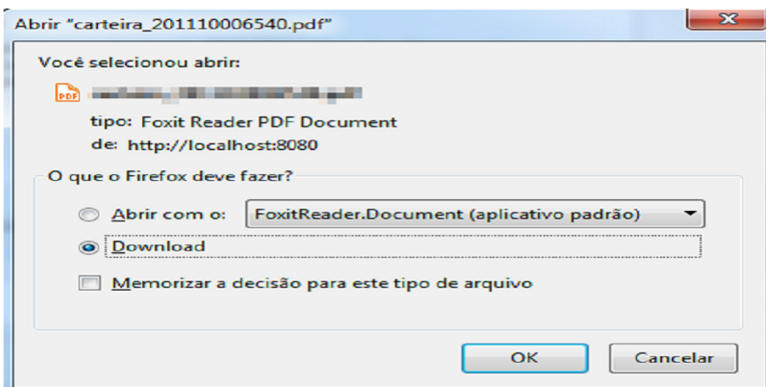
Abrir "carteira_201110006540.pdf"

Você selecionou abrir:

PDF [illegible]

tipo: Foxit Reader PDF Document

de: http://localhost:8080

O que o Firefox deve fazer?

Abrir com o: FoxitReader.Document (aplicativo padrão)

Download

Memorizar a decisão para este tipo de arquivo

OK

Cancelar